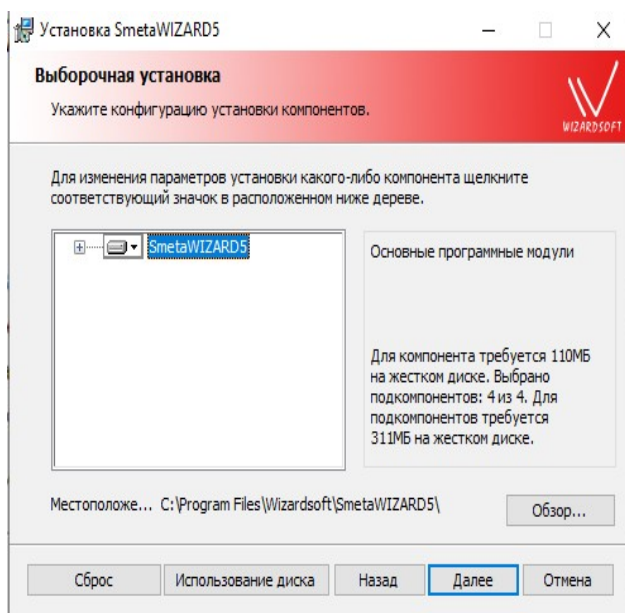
Установка SmetaWIZARD5

Выборочная установка

Укажите конфигурацию установки компонентов.

WIZARDSOFT

Для изменения параметров установки какого-либо компонента щелкните соответствующий значок в расположенном ниже дереве.

SmetaWIZARD5

Основные программные модули

Для компонента требуется 110МБ на жестком диске. Выбрано подкомпонентов: 4 из 4. Для подкомпонентов требуется 311МБ на жестком диске.

Местоположе... C:\Program Files\Wizardsoft\SmetaWIZARD5\

Обзор...

Сброс

Использование диска

Назад

Далее

Отмена